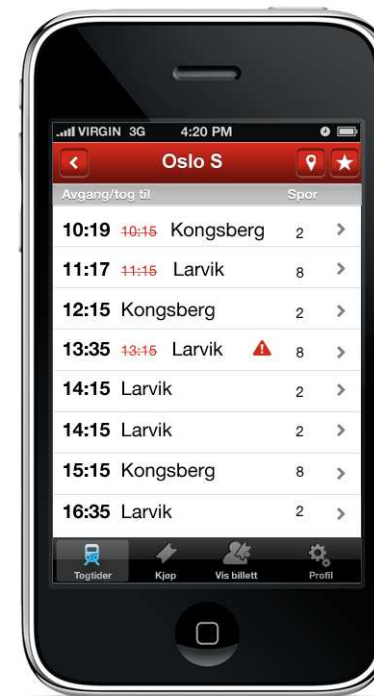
VIRGIN 3G 4:20 PM

Oslo S

Avgang/tog til Spor

| | |
|---|---|
| 10:19 ~~10:15~~ Kongsberg | 2 |
| 11:17 ~~11:15~~ Larvik | 8 |
| 12:15 Kongsberg | 2 |
| 13:35 ~~13:15~~ Larvik | 8 |
| 14:15 Larvik | 2 |
| 14:15 Larvik | 2 |
| 15:15 Kongsberg | 8 |
| 16:35 Larvik | 2 |

Togtider Kjøp Vis billett Profil